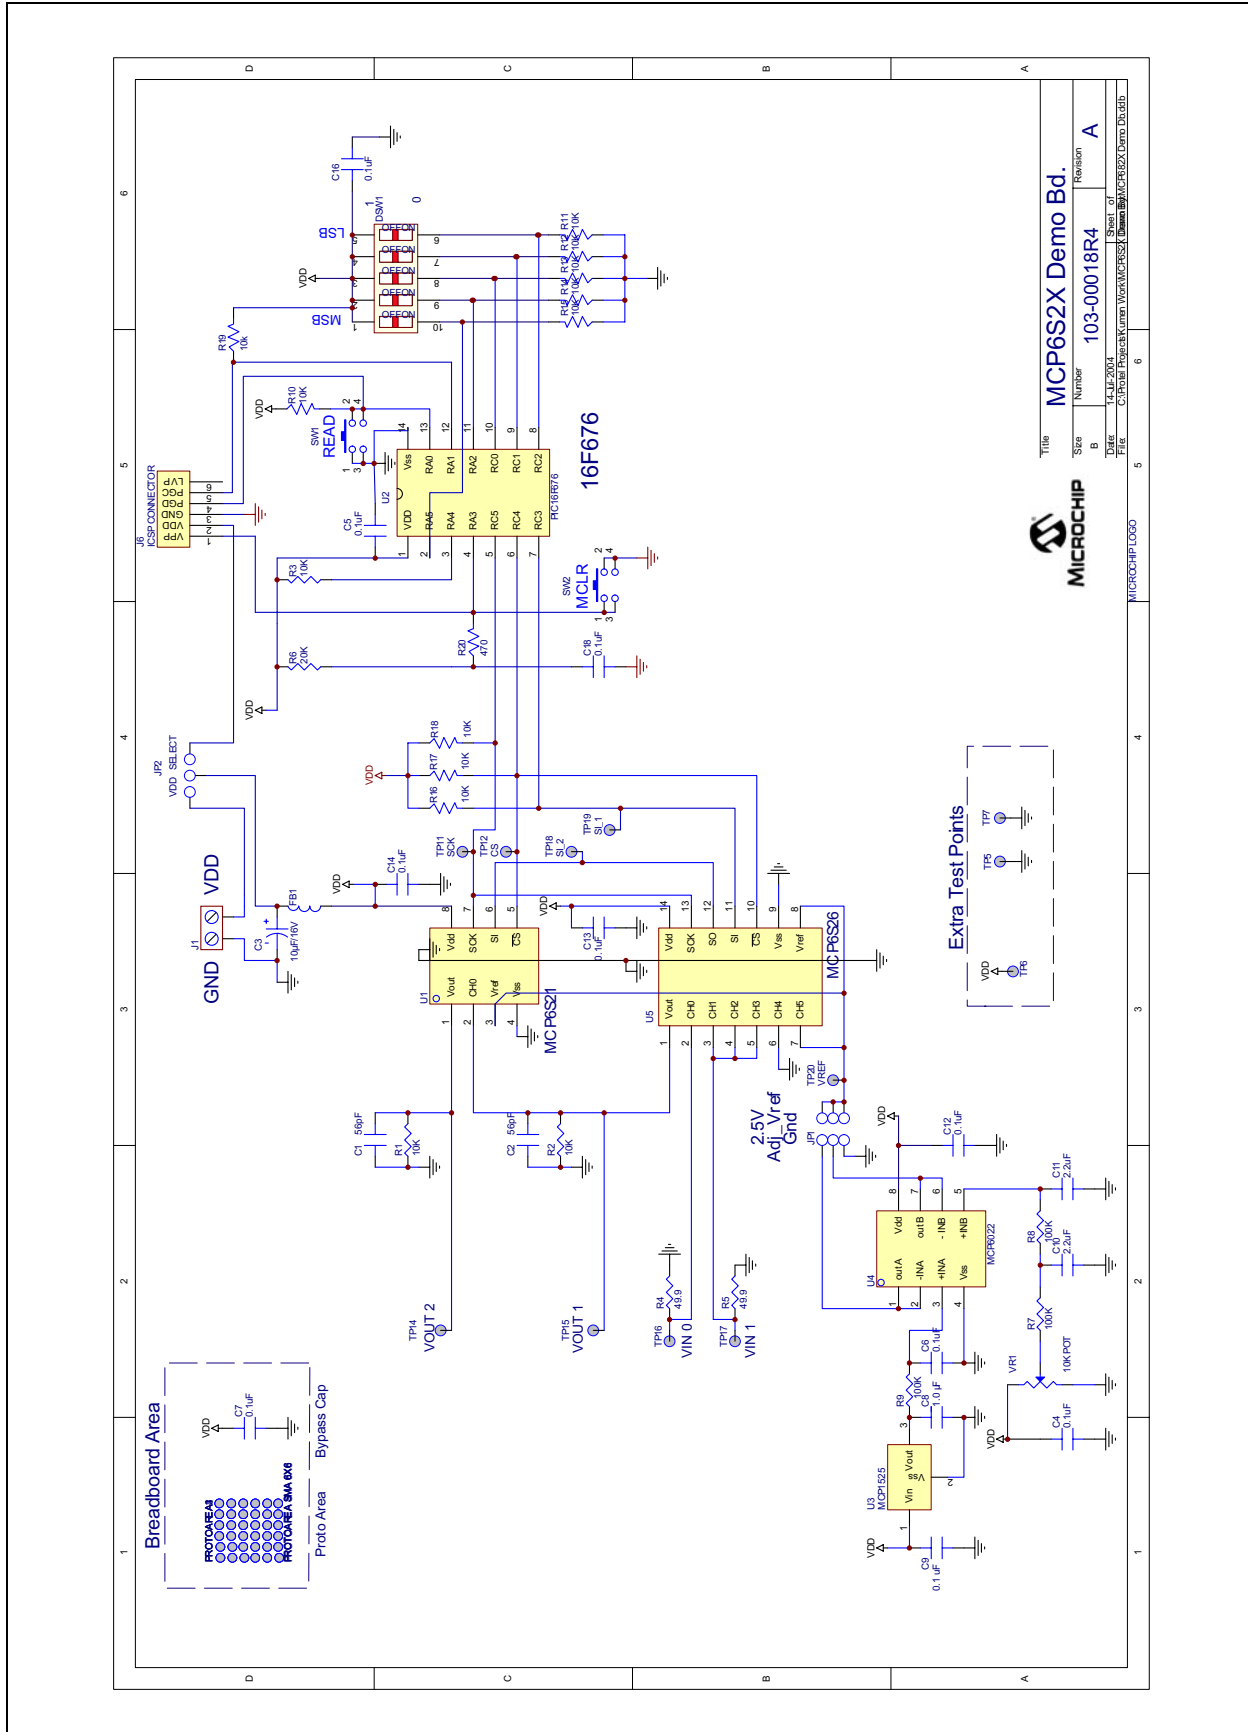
D C B A

6 5 4 3 2 1

Title
MCP6S2X Demo Bd.
Size B
Number 103-00018R4
Revision A
Date 14-Jul-2004
Sheet of
File C:\Protel Projects\Kumen Work\MCP6S2X Demo Bd.ddb
Drawn By

MICROCHIP
MICROCHIP LOGO

16F676
PIC16F676
U2
VDD RA5 RA4 RA3 RC5 RC4 RC3
Vss RA0 RA1 RA2 RC0 RC1 RC2

DSW1
LSB
MSB
OFF ON
OFF ON
OFF ON
OFF ON
OFF ON
C16 0.1uF
R11 10K
R12 10K
R13 10K
R14 10K
R15 10K
R19 10k
R10 10K
SW1 READ
SW2 MCLR
C5 0.1uF
J6 ICSP CONNECTOR
VPP VDD GND PGD PGC LVP
R3 10K
R6 20K
R20 470
C18 0.1uF
JP2 VDD SELECT
R18 10K
R17 10K
R16 10K
TP19 SI 1
TP18 SI 2
TP11 SCK
TP12 CS
C14 0.1uF
C13 0.1uF
FB1
J1
VDD
GND
C3 10uF/16V

U1 MCP6S21
Vdd SCK SI CS
Vout CH0 Vref Vss

U5 MCP6S26
Vdd SCK SO SI CS Vss Vref
Vout CH0 CH1 CH2 CH3 CH4 CH5

TP20 VREF
2.5V Vref
Adj. Vref
Gnd
JP1

C1 56pF
R1 10K
C2 56pF
R2 10K
TP14 VOUT 2
TP15 VOUT 1
R4 49.9
TP16 VIN 0
R5 49.9
TP17 VIN 1

Extra Test Points
TP7 TP5 TP6 VDD

C12 0.1uF
U4 MCP6022
outA -INA +INA Vss
Vdd outB -INB +INB
C11 2.2uF
R8 100K
C10 2.2uF
R7 100K
VR1 10K POT
C6 0.1uF
R9 100K
C8 1.0 uF
C4 0.1uF
U3 MCP1525
Vin Vss Vout
C9 0.1 uF

Breadboard Area
C7 0.1uF
Bypass Cap
Proto Area
PROTOAREA A3
PROTOAREA SMA 6X6
VDD